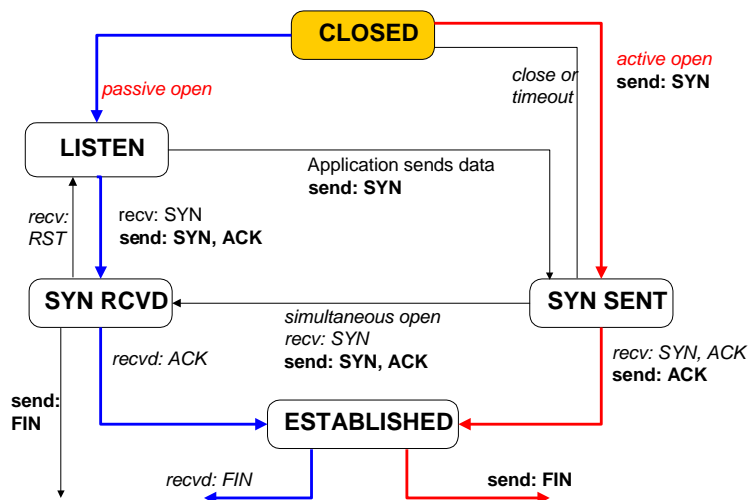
CLOSED

passive open

close or timeout

active open
send: SYN

LISTEN

Application sends data
send: SYN

recv: RST

recv: SYN
send: SYN, ACK

SYN RCVD

simultaneous open
recv: SYN
send: SYN, ACK

SYN SENT

recvd: ACK

recv: SYN, ACK
send: ACK

send: FIN

ESTABLISHED

recvd: FIN

send: FIN